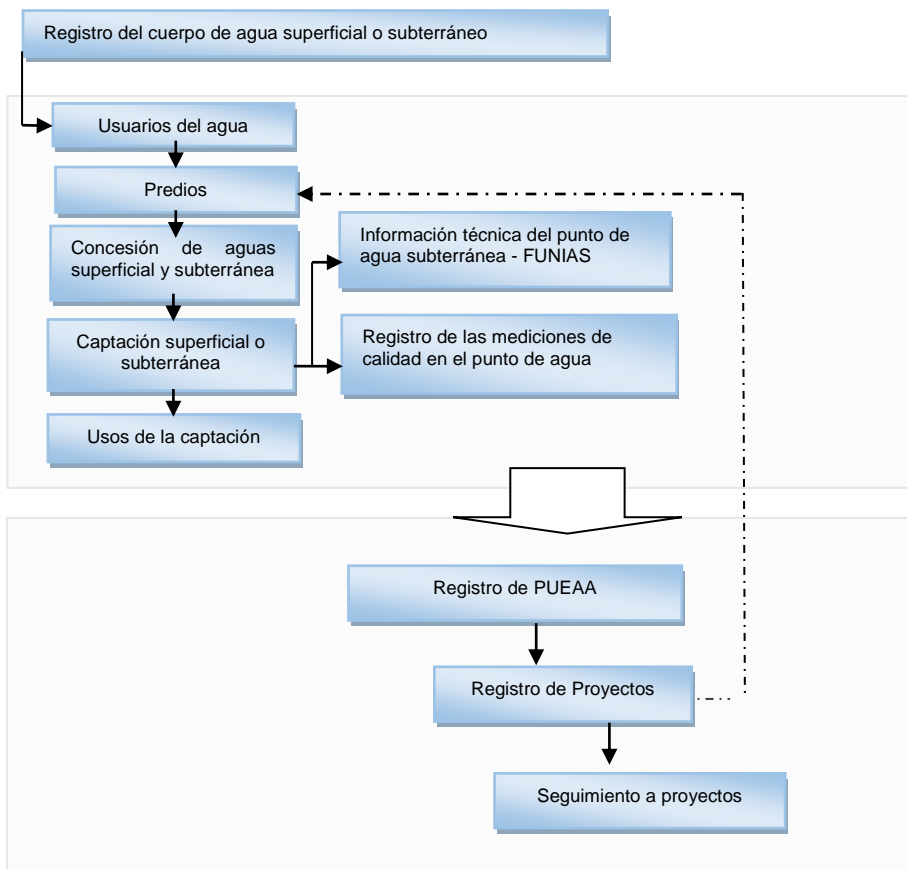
Registro del cuerpo de agua superficial o subterráneo

Usuarios del agua

Predios

Concesión de aguas superficial y subterránea

Información técnica del punto de agua subterránea - FUNIAS

Captación superficial o subterránea

Registro de las mediciones de calidad en el punto de agua

Usos de la captación

Registro de PUEAA

Registro de Proyectos

Seguimiento a proyectos